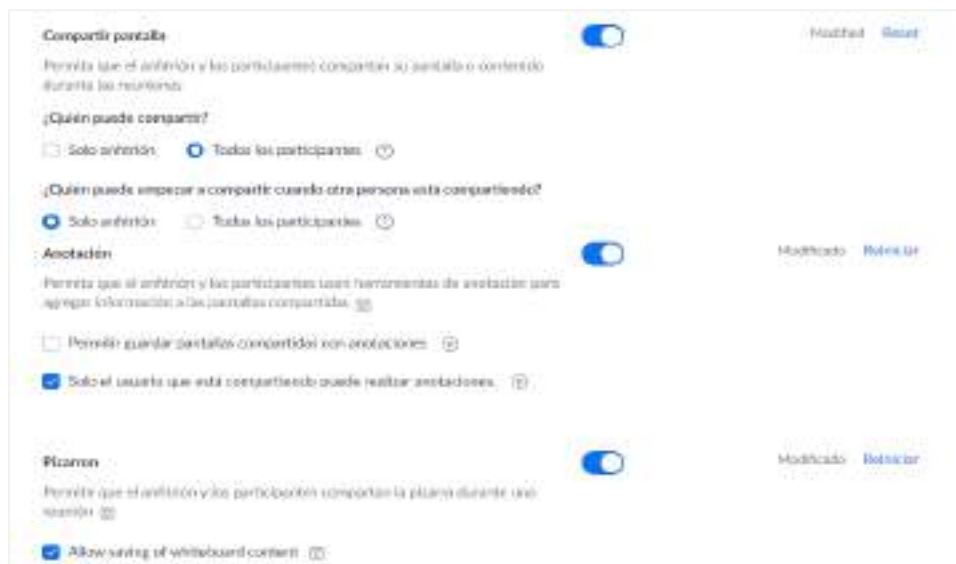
Compartir pantalla

Permita que el anfitrión y los participantes compartan su pantalla o contenido durante las reuniones

Modified Reset

¿Quién puede compartir?

Solo anfitrión

Todos los participantes

¿Quién puede empezar a compartir cuando otra persona está compartiendo?

Solo anfitrión

Todos los participantes

Anotación

Permita que el anfitrión y los participantes usen herramientas de anotación para agregar información a las pantallas compartidas

Modificado Reiniciar

Permitir guardar pantallas compartidas con anotaciones

Solo el usuario que está compartiendo puede realizar anotaciones

Pizarron

Permitir que el anfitrión y los participantes compartan la pizarra durante una reunión

Modificado Reiniciar

Allow saving of whiteboard content